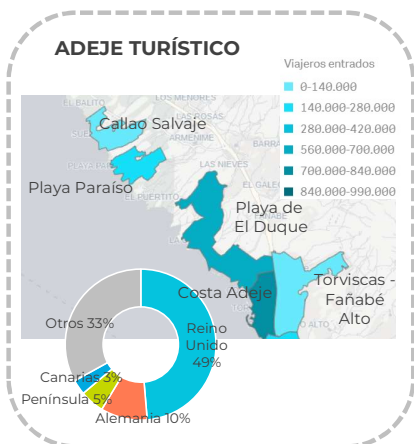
ADEJE TURÍSTICO

Viajeros entrados
0-140.000
140.000-280.000
280.000-420.000
560.000-700.000
700.000-840.000
840.000-990.000

EL BALITO
LOS MENORES
Callao Salvaje
ARMEÑIME
PLAYA PARAÍSO
LAS NIEVES
Playa Paraíso
EL PUERTITO
EL GALEÓN
Playa de El Duque
Costa Adeje
Torviscas - Fañabé Alto
EL ALTO

Otros 33%
Reino Unido 49%
Canarias 3%
Península 5%
Alemania 10%